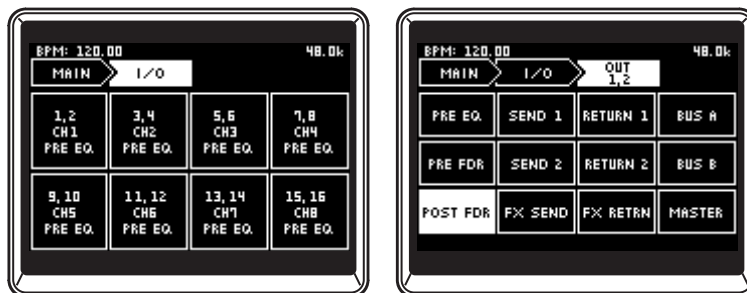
BPM: 120.00
48.0k
MAIN
I/O

| 1,2 CH1 PRE EQ | 3,4 CH2 PRE EQ | 5,6 CH3 PRE EQ | 7,8 CH4 PRE EQ |
|---|---|---|---|
| 9,10 CH5 PRE EQ | 11,12 CH6 PRE EQ | 13,14 CH7 PRE EQ | 15,16 CH8 PRE EQ |

BPM: 120.00
48.0k
MAIN
I/O
OUT 1,2

| PRE EQ | SEND 1 | RETURN 1 | BUS A |
|---|---|---|---|
| PRE FDR | SEND 2 | RETURN 2 | BUS B |
| POST FDR | FX SEND | FX RETRN | MASTER |